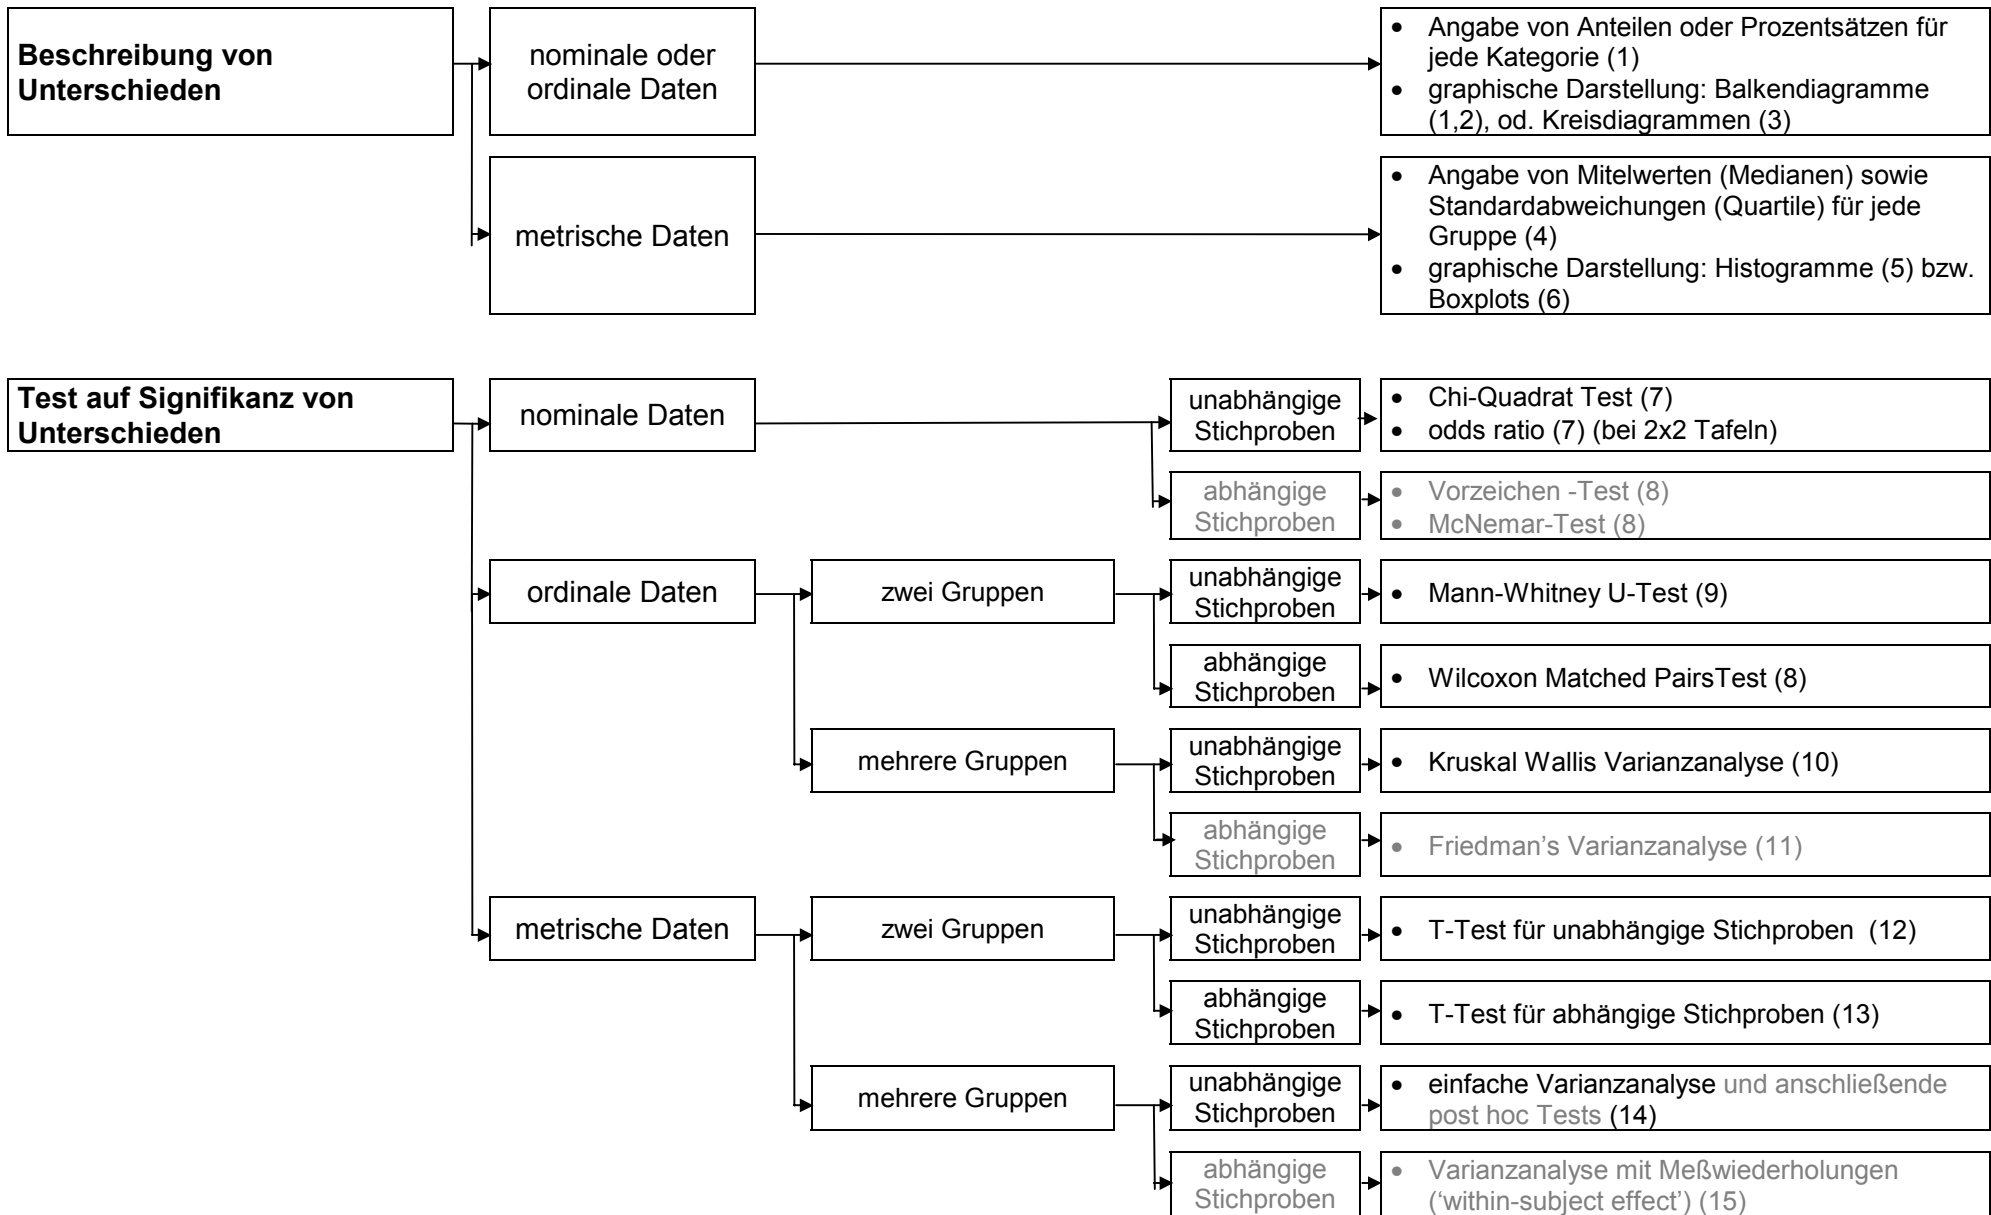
**Beschreibung von Unterschieden**

nominale oder ordinale Daten

- Angabe von Anteilen oder Prozentsätzen für jede Kategorie (1)
- graphische Darstellung: Balkendiagramme (1,2), od. Kreisdiagrammen (3)

metrische Daten

- Angabe von Mitelwerten (Medianen) sowie Standardabweichungen (Quartile) für jede Gruppe (4)
- graphische Darstellung: Histogramme (5) bzw. Boxplots (6)

**Test auf Signifikanz von Unterschieden**

nominale Daten

unabhängige Stichproben
- Chi-Quadrat Test (7)
- odds ratio (7) (bei 2x2 Tafeln)

abhängige Stichproben
- Vorzeichen -Test (8)
- McNemar-Test (8)

ordinale Daten

zwei Gruppen

unabhängige Stichproben
- Mann-Whitney U-Test (9)

abhängige Stichproben
- Wilcoxon Matched PairsTest (8)

mehrere Gruppen

unabhängige Stichproben
- Kruskal Wallis Varianzanalyse (10)

abhängige Stichproben
- Friedman's Varianzanalyse (11)

metrische Daten

zwei Gruppen

unabhängige Stichproben
- T-Test für unabhängige Stichproben (12)

abhängige Stichproben
- T-Test für abhängige Stichproben (13)

mehrere Gruppen

unabhängige Stichproben
- einfache Varianzanalyse und anschließende post hoc Tests (14)

abhängige Stichproben
- Varianzanalyse mit Meßwiederholungen ('within-subject effect') (15)